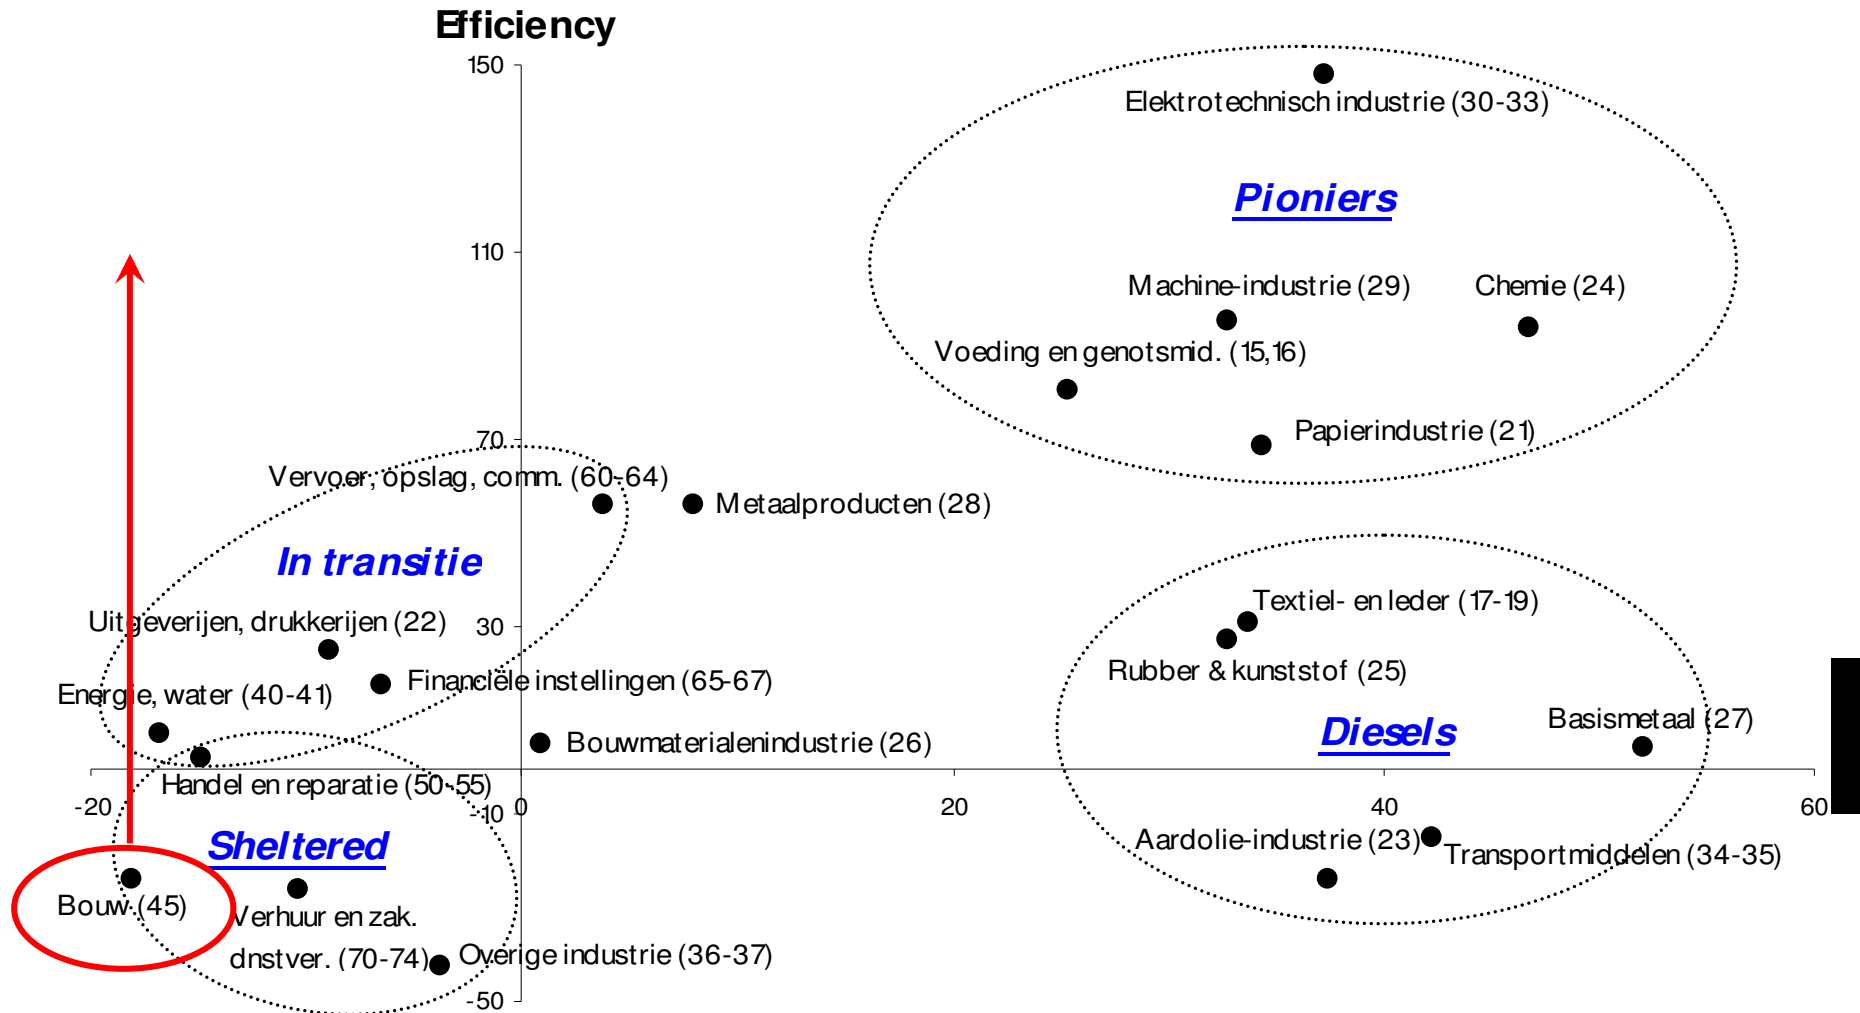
Efficiency

150

110

70

30

-10

-50

-20

0

20

40

60

Pioniers

Elektrotechnisch industrie (30-33)

Machine-industrie (29)

Chemie (24)

Voeding en genotsmid. (15,16)

Papierindustrie (21)

Vervoer, opslag, comm. (60-64)

Metaalproducten (28)

In transitie

Uitgeverijen, drukkerijen (22)

Financiële instellingen (65-67)

Energie, water (40-41)

Bouwmaterialenindustrie (26)

Handel en reparatie (50-55)

Textiel- en leder (17-19)

Rubber & kunststof (25)

Diesels

Basismetaal (27)

Aardolie-industrie (23)

Transportmiddelen (34-35)

Sheltered

Bouw (45)

Verhuur en zak. dnstver. (70-74)

Overige industrie (36-37)